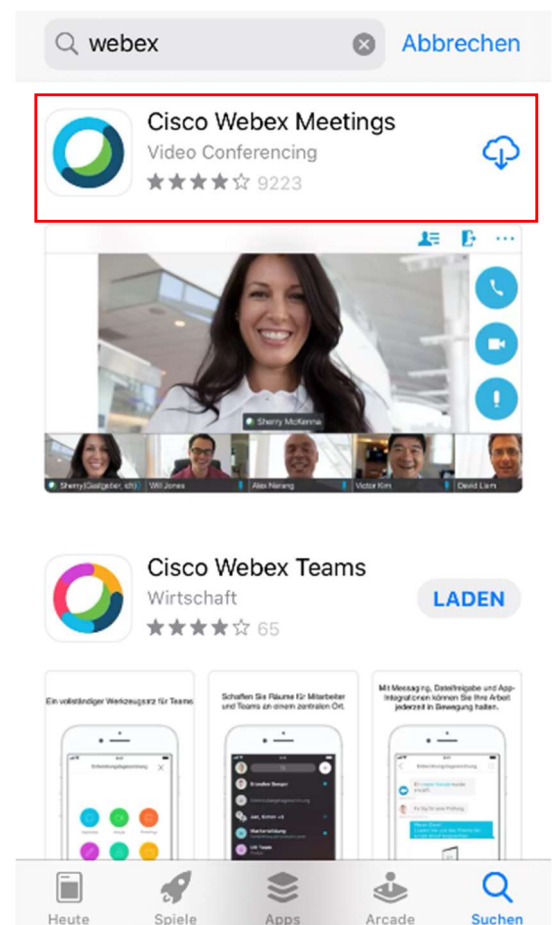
webex Abbrechen

Cisco Webex Meetings
Video Conferencing
9223

Sherry McKenna

Sherry (Gastgeber, ich) Will Jones Alex Narang Victor Kim David Liam

Cisco Webex Teams
Wirtschaft
65
LADEN

Ein vollständiger Werkzeugsatz für Teams

Schaffen Sie Räume für Mitarbeiter und Teams an einem zentralen Ort.

Mit Messaging, Dateifreigabe und App-Integrationen können Sie Ihre Arbeit jederzeit in Bewegung halten.

Heute Spiele Apps Arcade Suchen